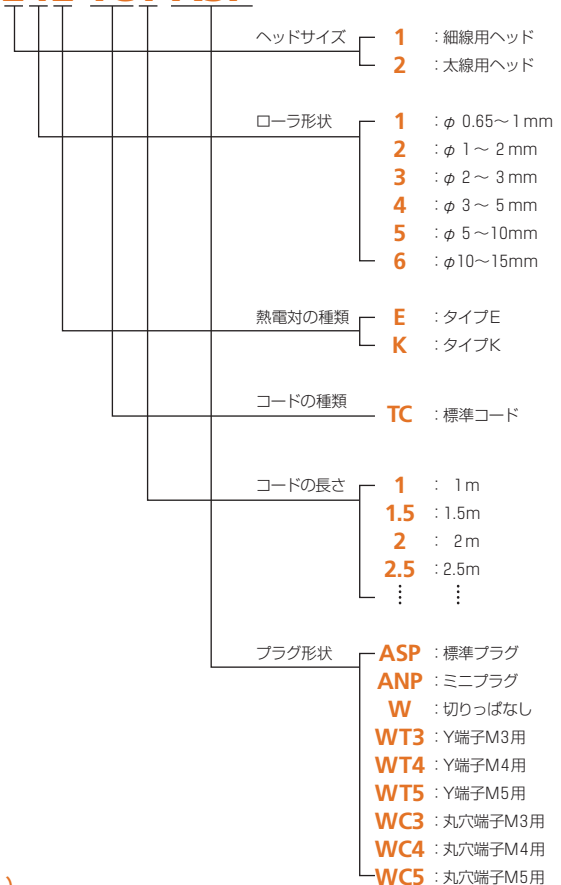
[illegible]

ヘッドサイズ
1 ：細線用ヘッド
2 ：太線用ヘッド

ローラ形状
1 ：$\phi$ 0.65～1 mm
2 ：$\phi$ 1～ 2 mm
3 ：$\phi$ 2～ 3 mm
4 ：$\phi$ 3～ 5 mm
5 ：$\phi$ 5～10mm
6 ：$\phi$10～15mm

熱電対の種類
E ：タイプE
K ：タイプK

コードの種類
TC ：標準コード

コードの長さ
1 ： 1m
1.5 ：1.5m
2 ： 2m
2.5 ：2.5m
⋮ ⋮

プラグ形状
ASP ：標準プラグ
ANP ：ミニプラグ
W ：切りっぱなし
WT3 ：Y端子M3用
WT4 ：Y端子M4用
WT5 ：Y端子M5用
WC3 ：丸穴端子M3用
WC4 ：丸穴端子M4用
WC5 ：丸穴端子M5用